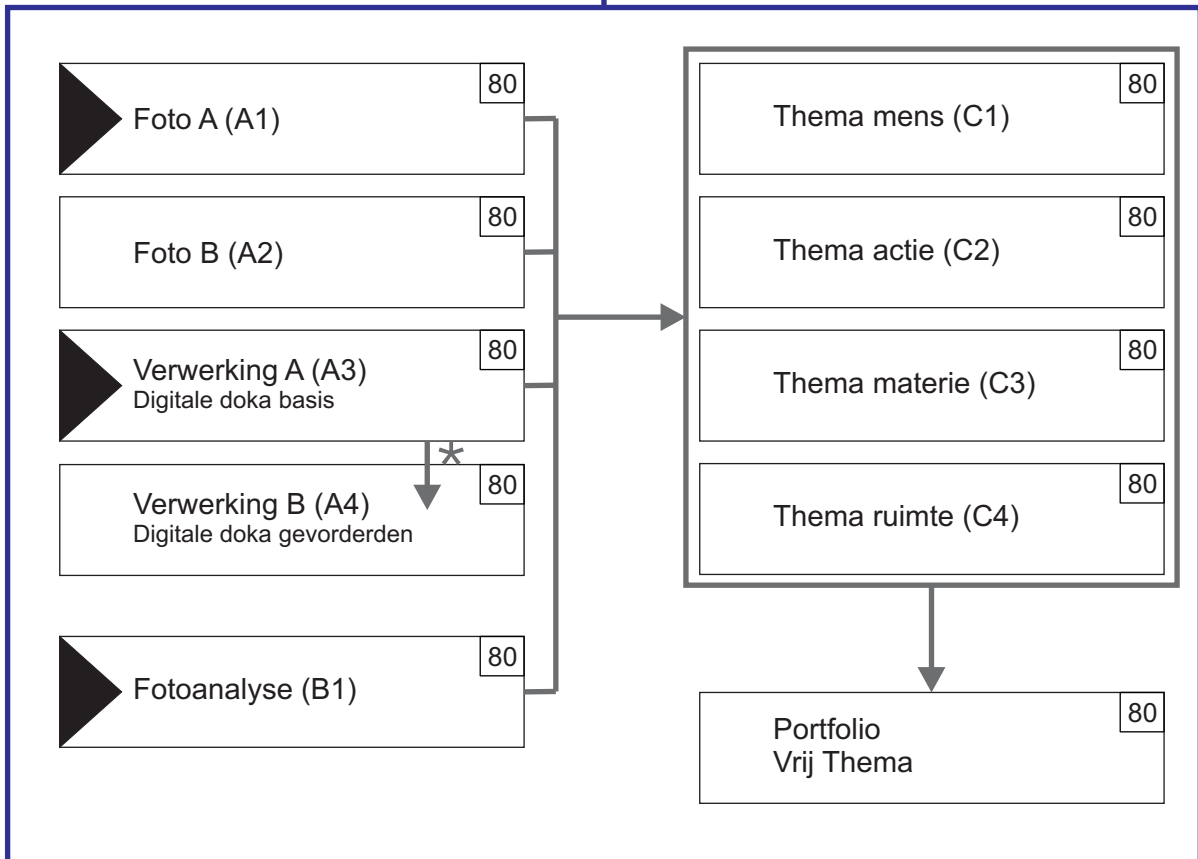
80
Foto A (A1)

80
Foto B (A2)

80
Verwerking A (A3)
Digitale doka basis

*

80
Verwerking B (A4)
Digitale doka gevorderden

80
Fotoanalyse (B1)

80
Thema mens (C1)

80
Thema actie (C2)

80
Thema materie (C3)

80
Thema ruimte (C4)

80
Portfolio
Vrij Thema